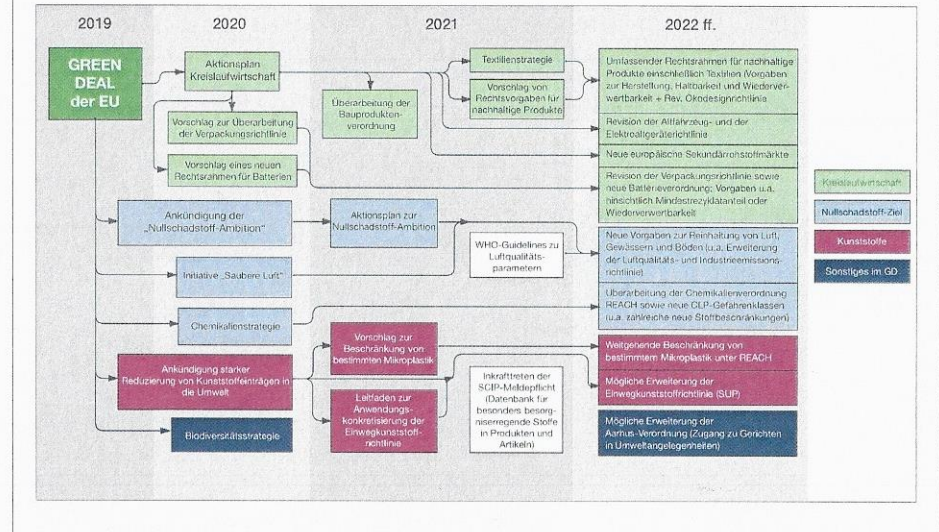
2019
2020
2021
2022 ff.

GREEN DEAL der EU

Aktionsplan Kreislaufwirtschaft

Textilienstrategie

Vorschlag von Rechtsvorgaben für nachhaltige Produkte

Überarbeitung der Bauprodukteverordnung

Umfassender Rechtsrahmen für nachhaltige Produkte einschließlich Textilien (Vorgaben zur Herstellung, Haltbarkeit und Wiederverwertbarkeit + Rev. Ökodesignrichtlinie

Vorschlag zur Überarbeitung der Verpackungsrichtlinie

Revision der Altfahrzeug- und der Elektroaltgeräterichtlinie

Vorschlag eines neuen Rechtsrahmen für Batterien

Neue europäische Sekundärrohstoffmärkte

Revision der Verpackungsrichtlinie sowie neue Batterieverordnung; Vorgaben u.a. hinsichtlich Mindestrezyklatanteil oder Wiederverwertbarkeit

Kreislaufwirtschaft

Nullschadstoff-Ziel

Kunststoffe

Sonstiges im GD

Ankündigung der „Nullschadstoff-Ambition"

Aktionsplan zur Nullschadstoff-Ambition

WHO-Guidelines zu Luftqualitätsparametern

Neue Vorgaben zur Reinhaltung von Luft, Gewässern und Böden (u.a. Erweiterung der Luftqualitäts- und Industrieemissionsrichtlinie)

Initiative „Saubere Luft"

Überarbeitung der Chemikalienverordnung REACH sowie neue CLP-Gefahrenklassen (u.a. zahlreiche neue Stoffbeschränkungen)

Chemikalienstrategie

Vorschlag zur Beschränkung von bestimmtem Mikroplastik

Weitgehende Beschränkung von bestimmtem Mikroplastik unter REACH

Ankündigung starker Reduzierung von Kunststoffeinträgen in die Umwelt

Inkrafttreten der SCIP-Meldepflicht (Datenbank für besonders besorgniserregende Stoffe in Produkten und Artikeln)

Mögliche Erweiterung der Einwegkunststoffrichtlinie (SUP)

Leitfaden zur Anwendungskonkretisierung der Einwegkunststoffrichtlinie

Biodiversitätsstrategie

Mögliche Erweiterung der Aarhus-Verordnung (Zugang zu Gerichten in Umweltangelegenheiten)